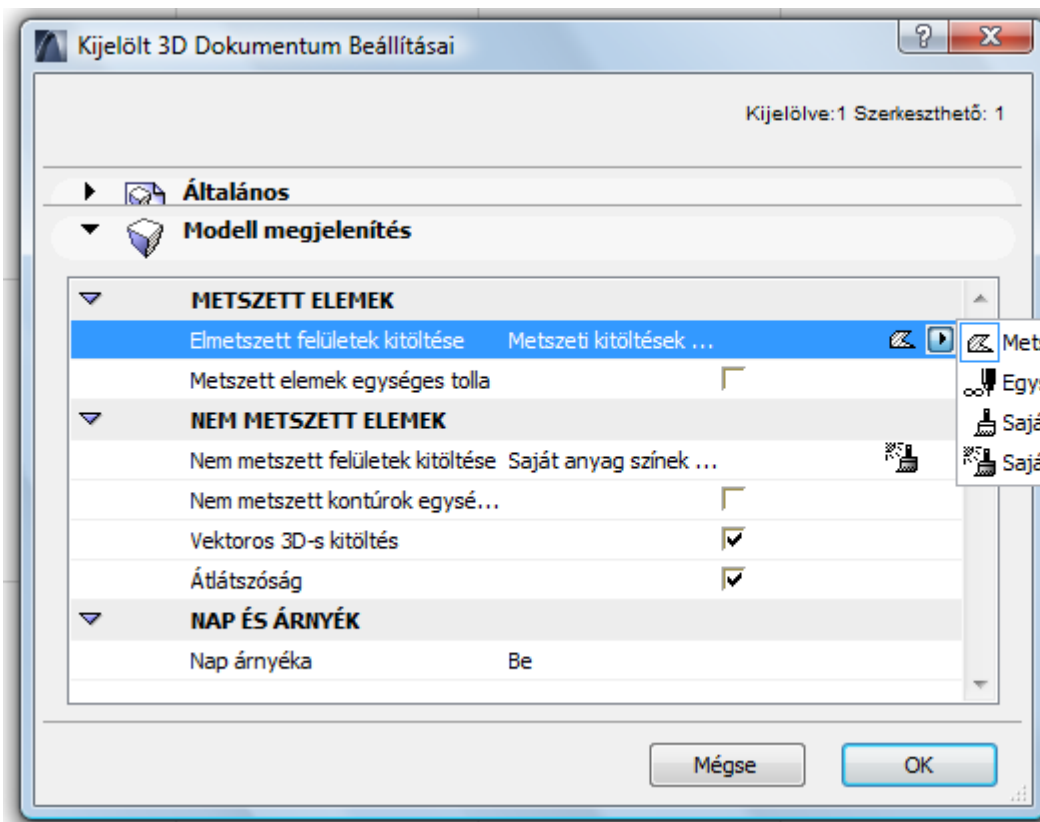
Kijelölt 3D Dokumentum Beállításai

?
X

Kijelölve:1 Szerkeszthető: 1

Általános

Modell megjelenítés

METSZETT ELEMEK

Elmetszett felületek kitöltése | Metszeti kitöltések ...

Metszett elemek egységes tolla

NEM METSZETT ELEMEK

Nem metszett felületek kitöltése | Saját anyag színek ...

Nem metszett kontúrok egysé...

Vektoros 3D-s kitöltés

Átlátszóság

NAP ÉS ÁRNYÉK

Nap árnyéka | Be

Met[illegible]

Egys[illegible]

Sajá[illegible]

Sajá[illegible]

Mégse

OK